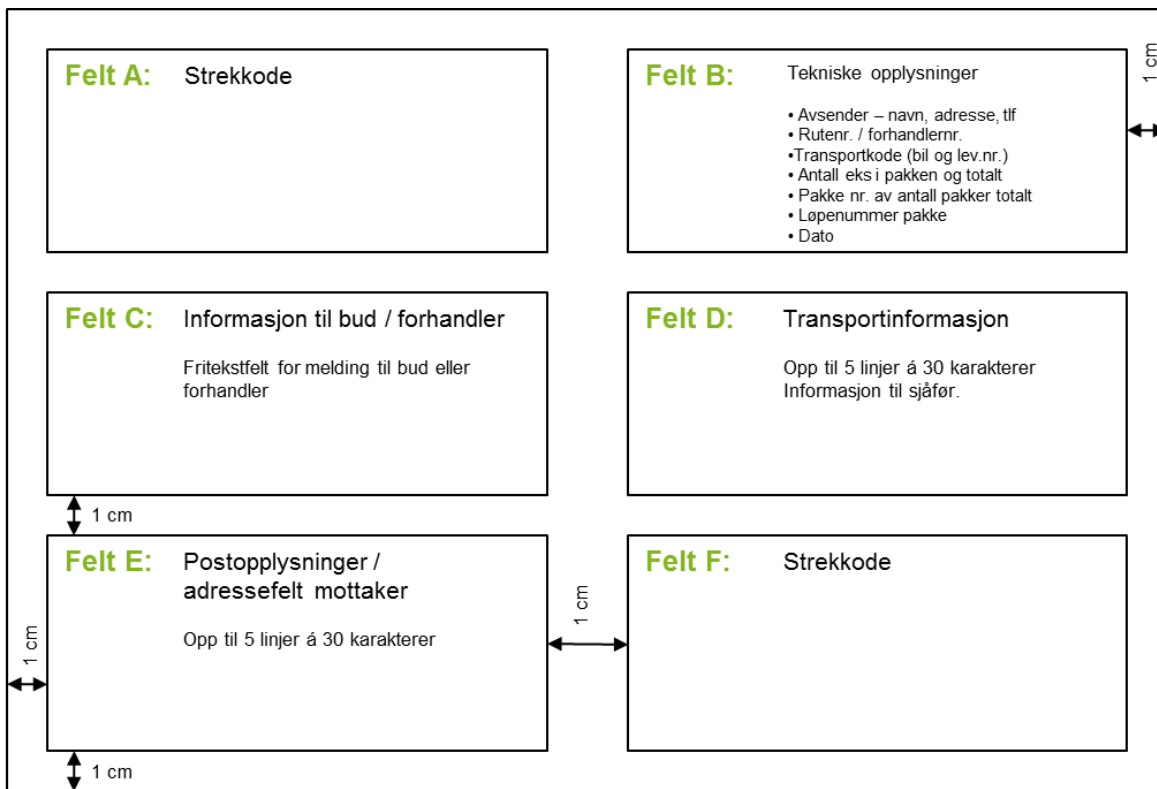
Felt A: Strekkode

Felt B: Tekniske opplysninger

• Avsender – navn, adresse, tlf
• Rutenr. / forhandlernr.
•Transportkode (bil og lev.nr.)
• Antall eks i pakken og totalt
• Pakke nr. av antall pakker totalt
• Løpenummer pakke
• Dato

1 cm

Felt C: Informasjon til bud / forhandler

Fritekstfelt for melding til bud eller forhandler

Felt D: Transportinformasjon

Opp til 5 linjer á 30 karakterer
Informasjon til sjåfør.

1 cm

Felt E: Postopplysninger / adressefelt mottaker

Opp til 5 linjer á 30 karakterer

1 cm

1 cm

Felt F: Strekkode

1 cm